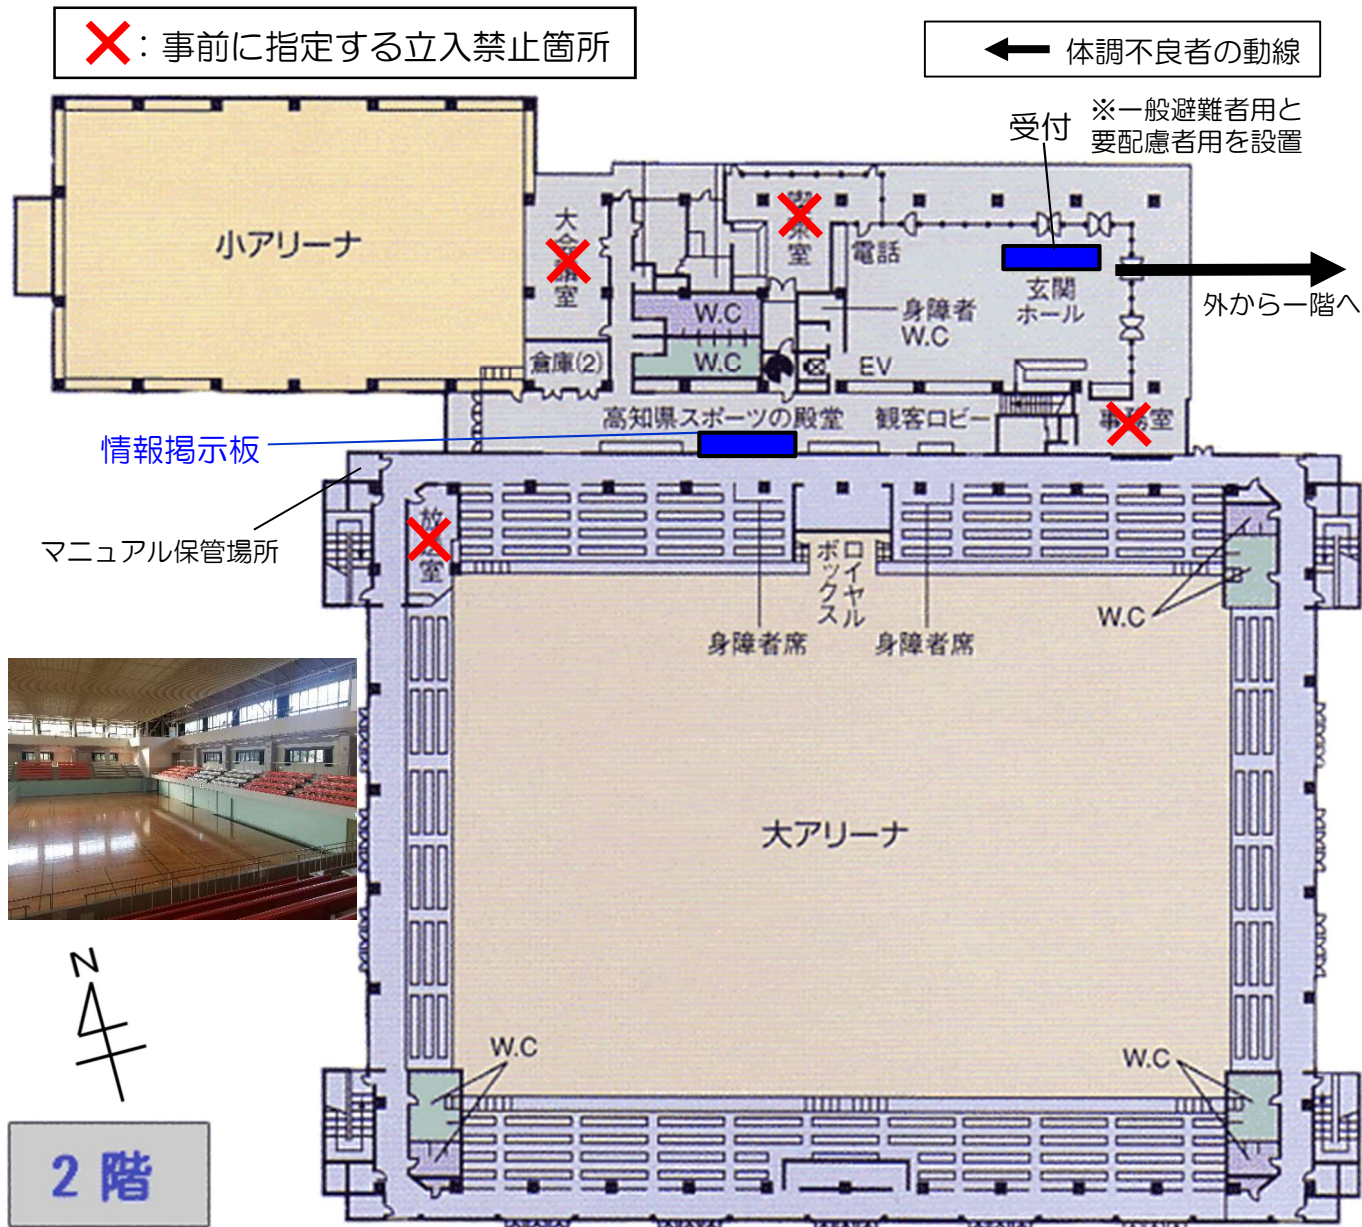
：事前に指定する立入禁止箇所

体調不良者の動線

受付

※一般避難者用と要配慮者用を設置

小アリーナ

大会議室

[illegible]室

電話

玄関ホール

外から一階へ

W.C

W.C

身障者W.C

倉庫(2)

EV

高知県スポーツの殿堂

観客ロビー

事務室

情報掲示板

マニュアル保管場所

放送室

ロイヤルボックス

身障者席

身障者席

W.C

大アリーナ

W.C

W.C

N

2 階